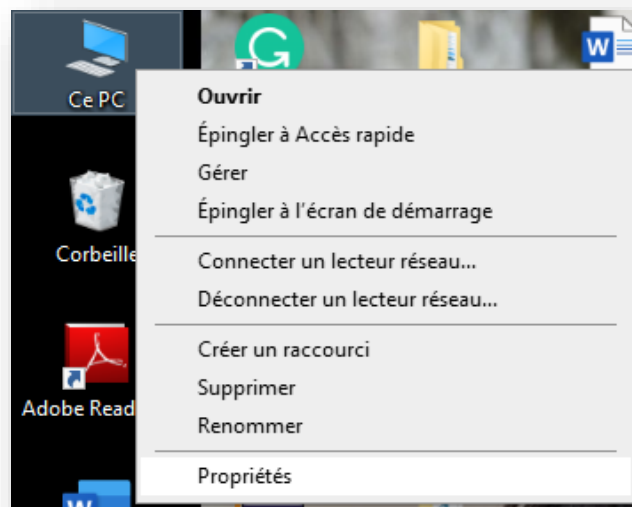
Ce PC

Corbeille

Adobe Read

Ouvrir
Épingler à Accès rapide
Gérer
Épingler à l'écran de démarrage
Connecter un lecteur réseau...
Déconnecter un lecteur réseau...
Créer un raccourci
Supprimer
Renommer
Propriétés